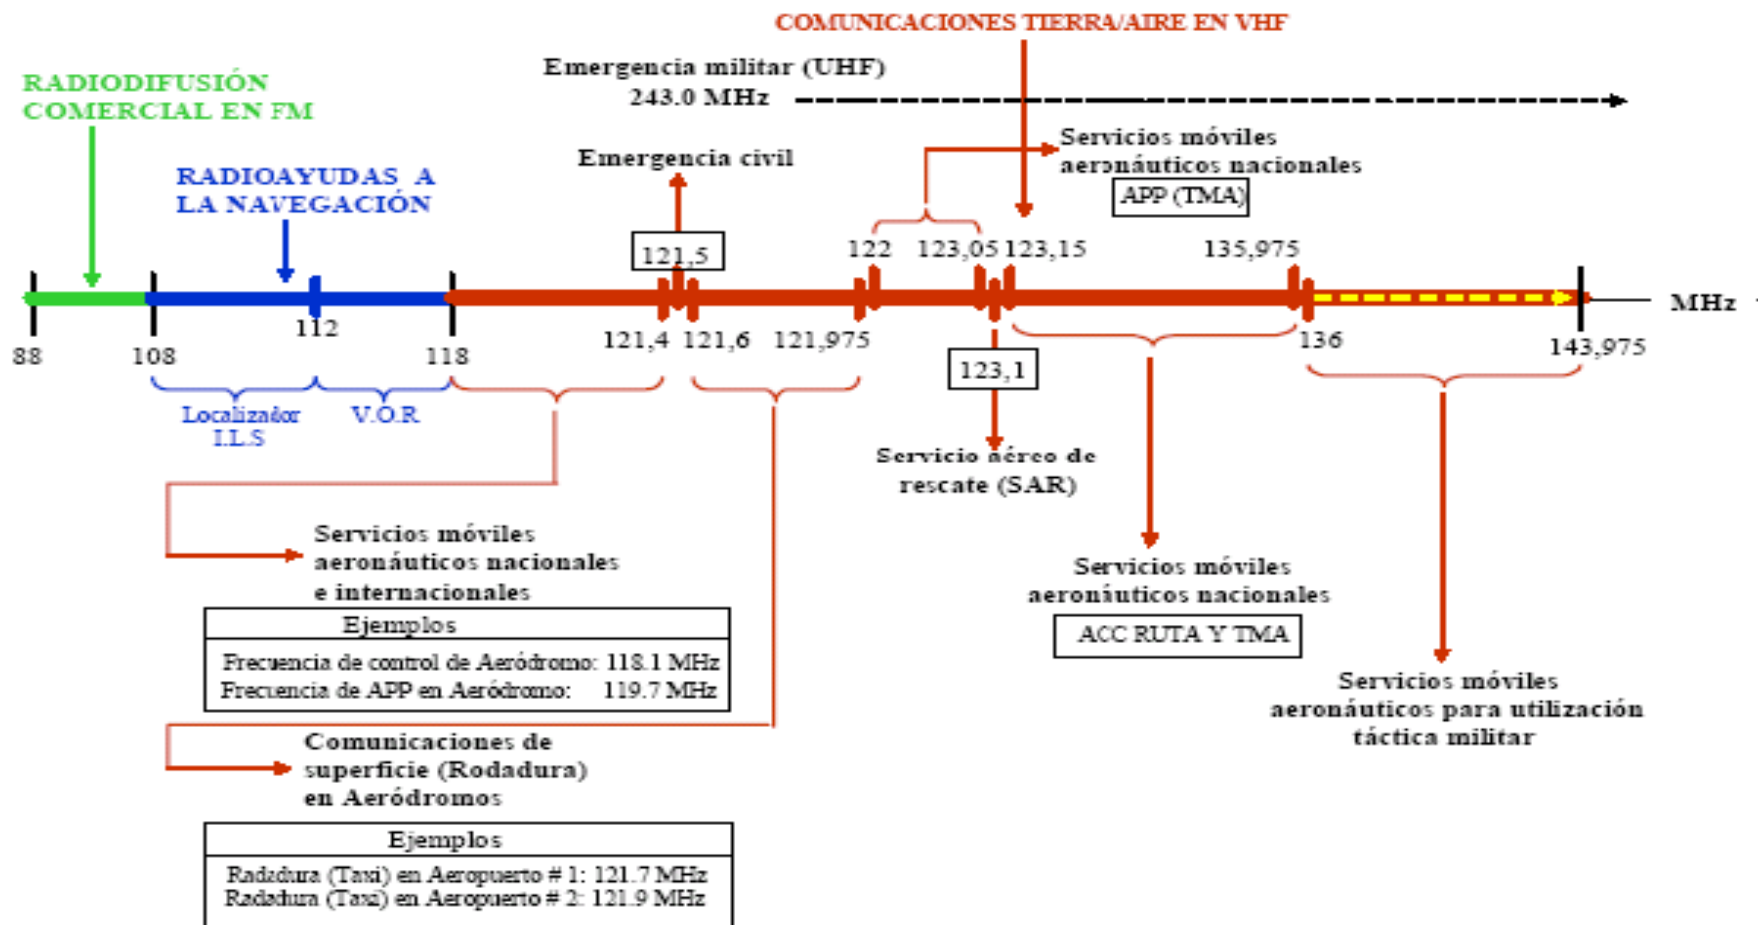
COMUNICACIONES TIERRA/AIRE EN VHF

Emergencia militar (UHF)
243.0 MHz

RADIODIFUSIÓN
COMERCIAL EN FM

Servicios móviles
aeronáuticos nacionales
APP (TMA)

Emergencia civil

RADIOAYUDAS A
LA NAVEGACIÓN

121,5

122 123,05 123,15 135,975

MHz

88 108 112 118 121,4 121,6 121,975 136 143,975

123,1

Localizador
I.L.S

V.O.R

Servicio aéreo de
rescate (SAR)

Servicios móviles
aeronáuticos nacionales
e internacionales

Servicios móviles
aeronáuticos nacionales

ACC RUTA Y TMA

| Ejemplos |
|---|
| Frecuencia de control de Aeródromo: 118.1 MHz<br>Frecuencia de APP en Aeródromo: 119.7 MHz |

Servicios móviles
aeronáuticos para utilización
táctica militar

Comunicaciones de
superficie (Rodadura)
en Aeródromos

| Ejemplos |
|---|
| Radadura (Taxi) en Aeropuerto # 1: 121.7 MHz<br>Radadura (Taxi) en Aeropuerto # 2: 121.9 MHz |